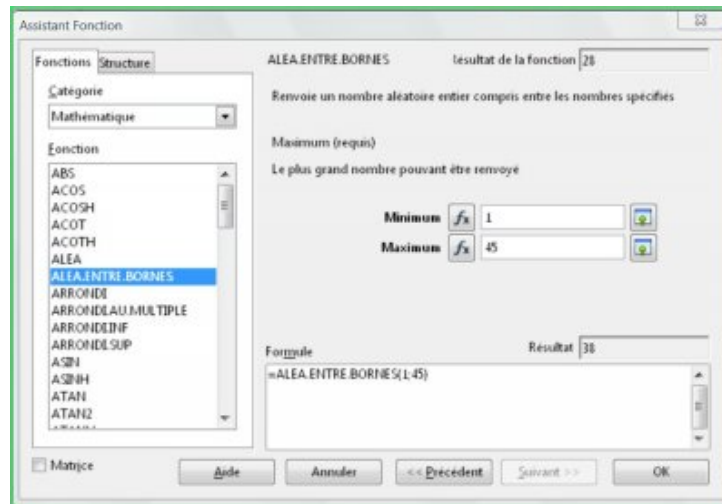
Assistant Fonction

Fonctions Structure

Catégorie

Mathématique

Fonction

ABS
ACOS
ACOSH
ACOT
ACOTH
ALEA
ALEA.ENTRE.BORNES
ARRONDI
ARRONDI.AU.MULTIPLE
ARRONDI.INF
ARRONDI.SUP
ASIN
ASINH
ATAN
ATAN2

ALEA.ENTRE.BORNES

lésultat de la fonction 28

Renvoie un nombre aléatoire entier compris entre les nombres spécifiés

Maximum (requis)

Le plus grand nombre pouvant être renvoyé

Minimum $f_x$ 1

Maximum $f_x$ 45

Formule

Résultat 38

=ALEA.ENTRE.BORNES(1;45)

Matrice

Aide

Annuler

<< Précédent

Suivant >>

OK